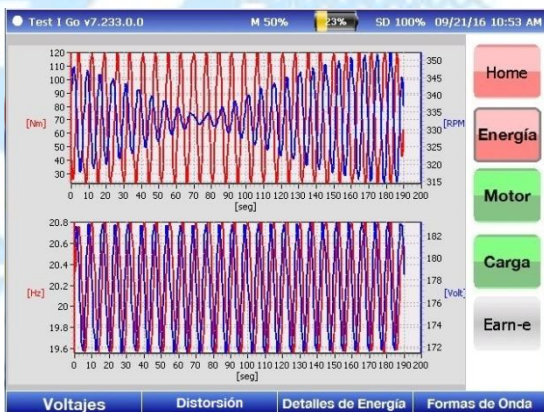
Test I Go v7.233.0.0 M 50% 23% SD 100% 09/21/16 10:53 AM

120
110
100
90
80
70
60
50
40
30
[Nm]
0 10 20 30 40 50 60 70 80 90 100 110 120 130 140 150 160 170 180 190 200
[seg]
350
345
340
335
330
325
320
315
[RPM]

20.8
20.6
20.4
20.2
20
19.8
19.6
[Hz]
0 10 20 30 40 50 60 70 80 90 100 110 120 130 140 150 160 170 180 190 200
[seg]
182
180
178
176
174
172
[Volt]

Home
Energía
Motor
Carga
Earn-e

Voltajes
Distorsión
Detalles de Energía
Formas de Onda